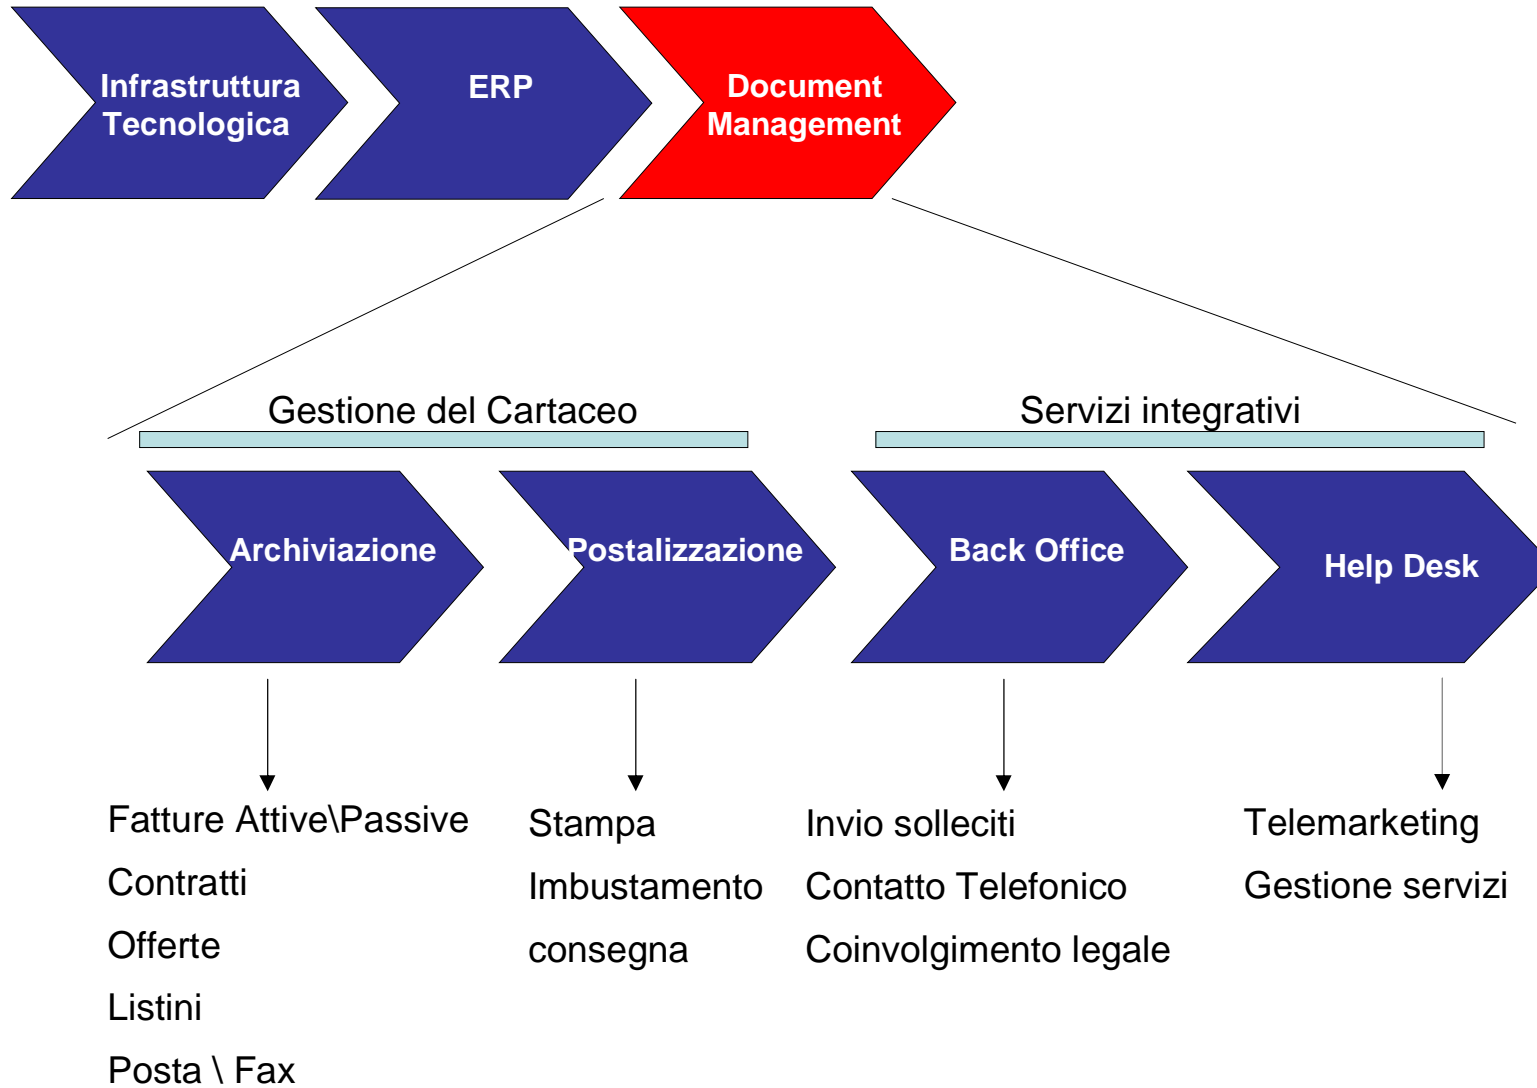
Infrastruttura Tecnologica

ERP

Document Management

Gestione del Cartaceo

Servizi integrativi

Archiviazione

Postalizzazione

Back Office

Help Desk

Fatture Attive\Passive

Contratti

Offerte

Listini

Posta \ Fax

Stampa

Imbustamento

consegna

Invio solleciti

Contatto Telefonico

Coinvolgimento legale

Telemarketing

Gestione servizi